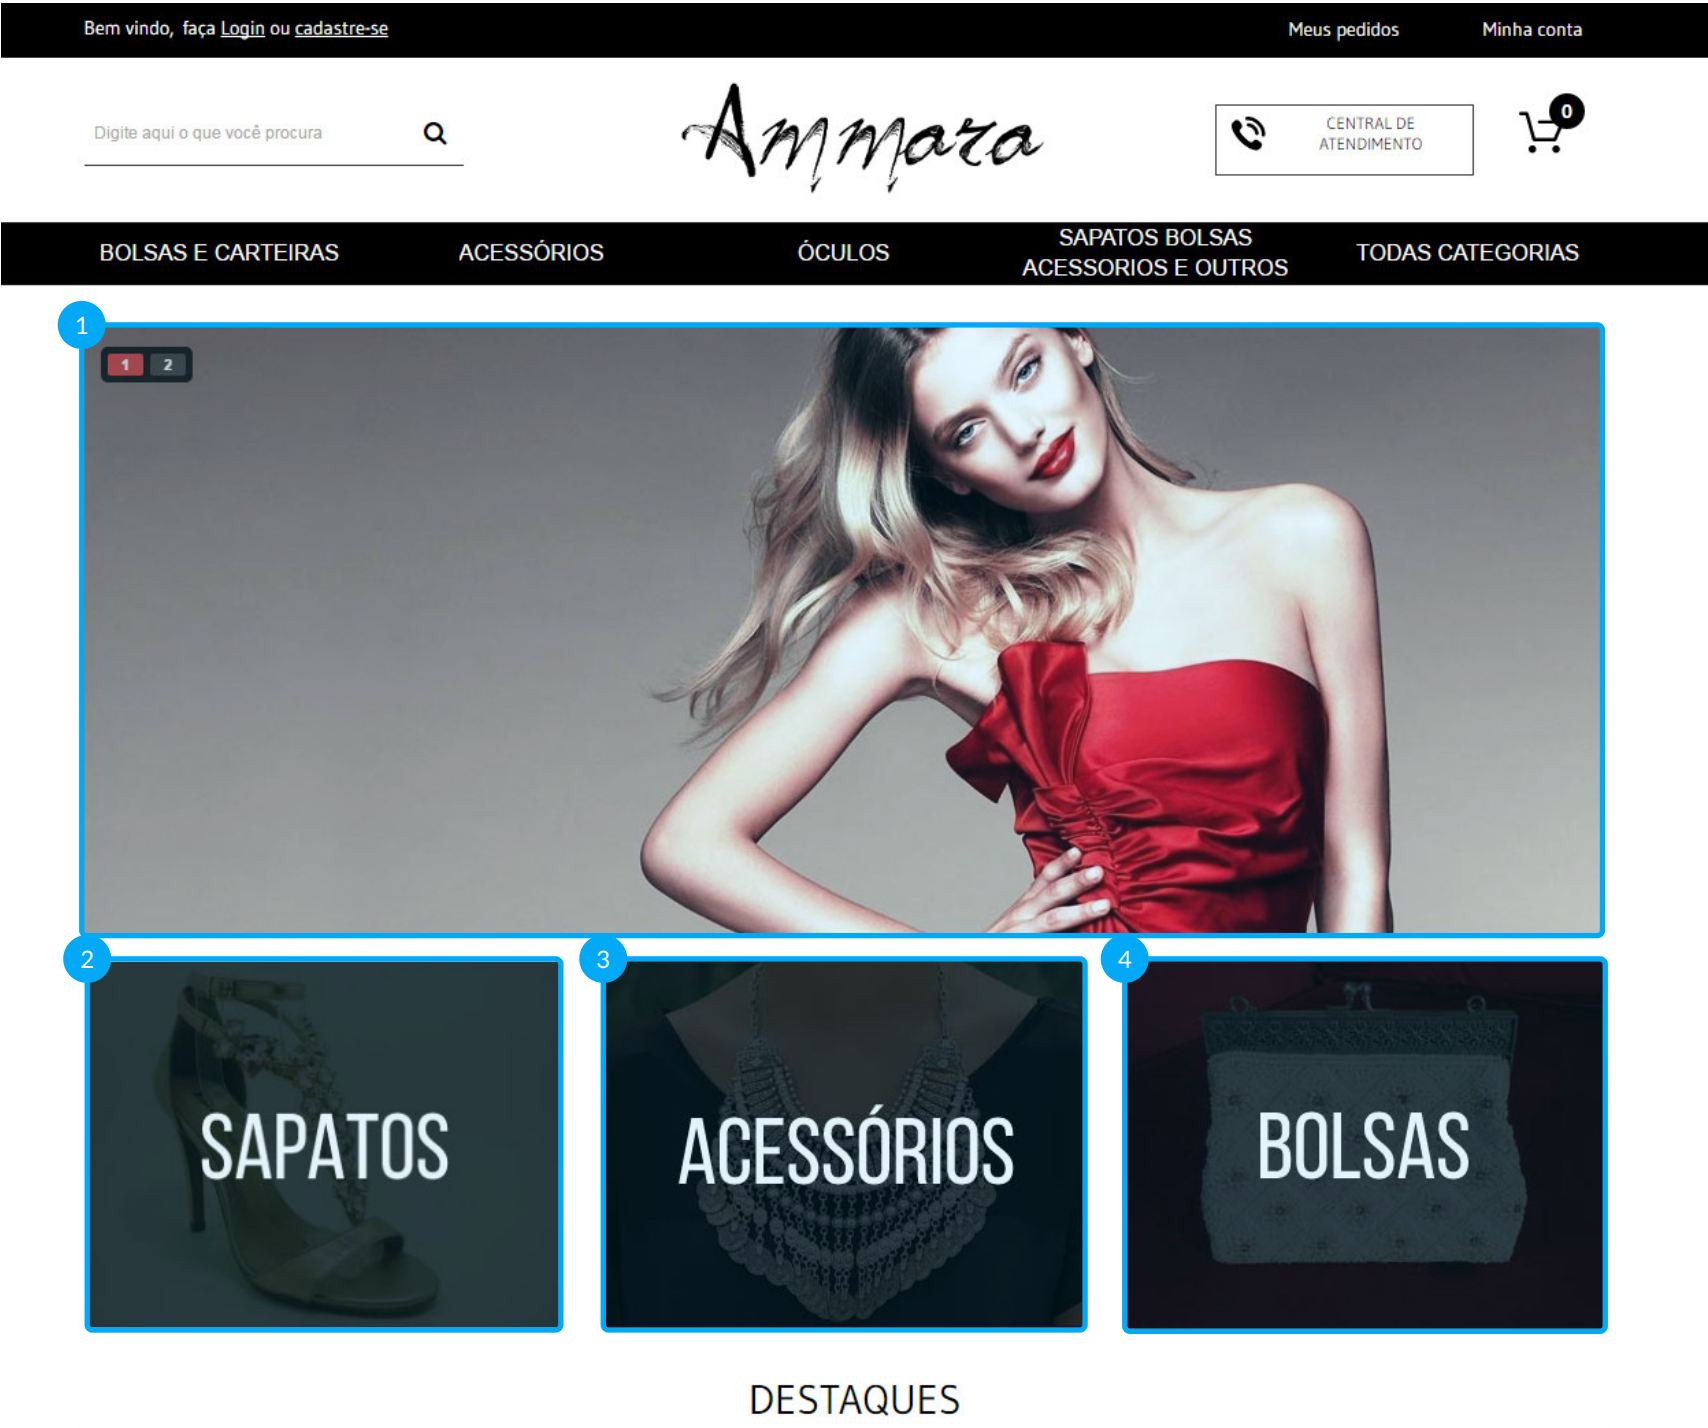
Bem vindo, faça Login ou cadastre-se

Meus pedidos

Minha conta

Digite aqui o que você procura

Ammara

CENTRAL DE ATENDIMENTO

0

BOLSAS E CARTEIRAS

ACESSÓRIOS

ÓCULOS

SAPATOS BOLSAS ACESSORIOS E OUTROS

TODAS CATEGORIAS

1

1 2

2

SAPATOS

3

ACESSÓRIOS

4

BOLSAS

DESTAQUES